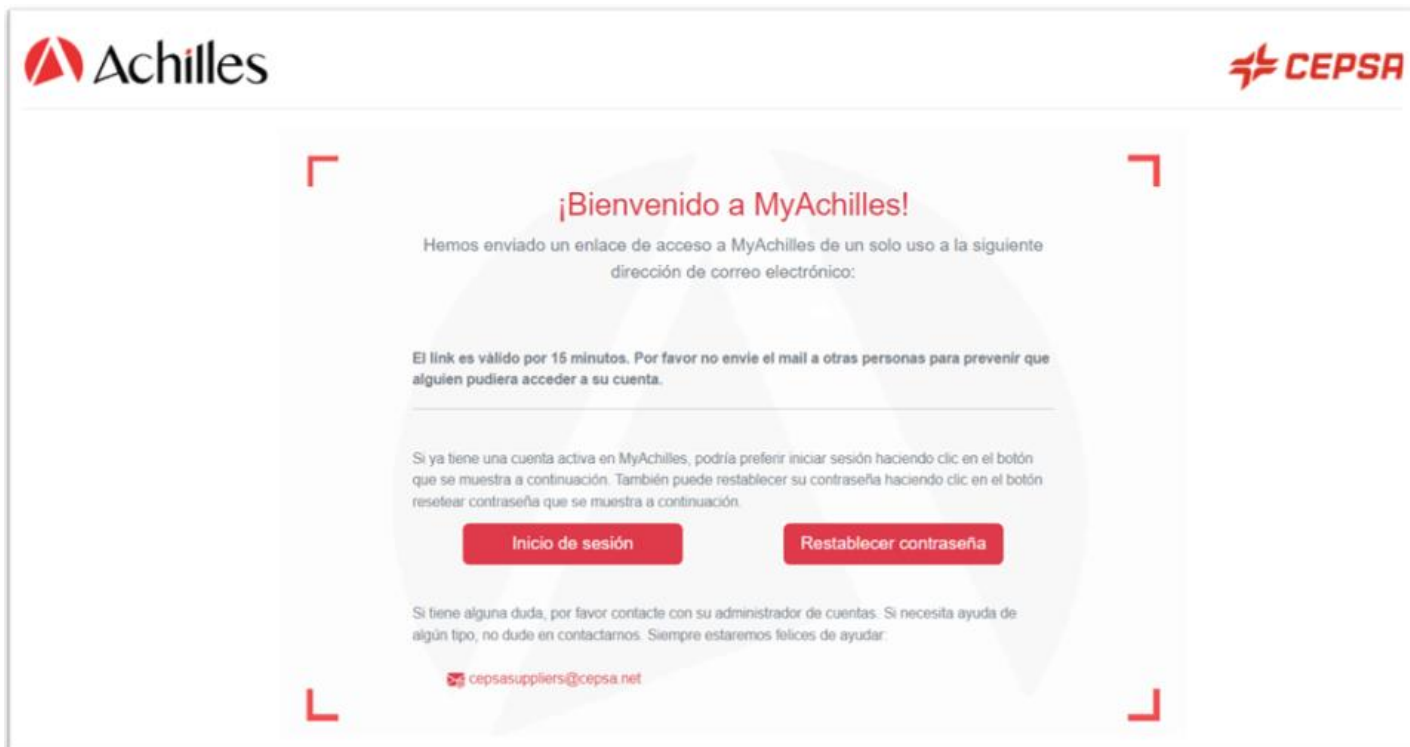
Achilles

CEPSA

¡Bienvenido a MyAchilles!

Hemos enviado un enlace de acceso a MyAchilles de un solo uso a la siguiente dirección de correo electrónico:

El link es válido por 15 minutos. Por favor no envie el mail a otras personas para prevenir que alguien pudiera acceder a su cuenta.

Si ya tiene una cuenta activa en MyAchilles, podría preferir iniciar sesión haciendo clic en el botón que se muestra a continuación. También puede restablecer su contraseña haciendo clic en el botón resetear contraseña que se muestra a continuación.

Inicio de sesión

Restablecer contraseña

Si tiene alguna duda, por favor contacte con su administrador de cuentas. Si necesita ayuda de algún tipo, no dude en contactarnos. Siempre estaremos felices de ayudar:

cepsasuppliers@cepsa.net